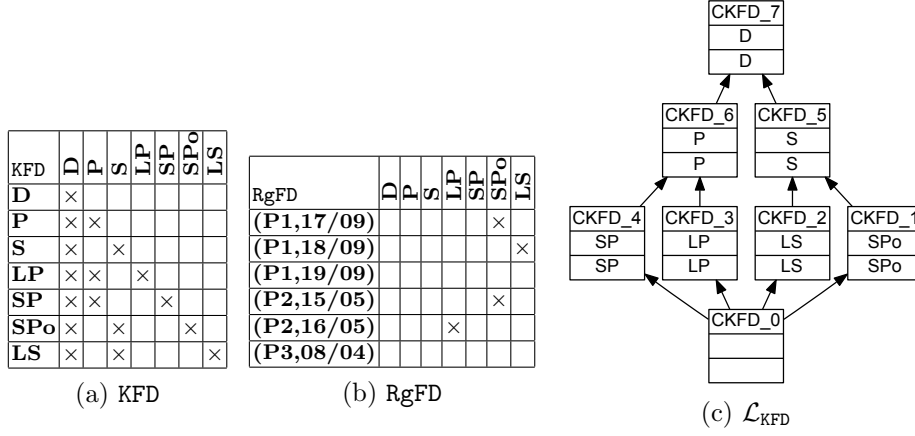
| KFD | D | P | S | LP | SP | SPo | LS |
|---|---|---|---|---|---|---|---|
| **D** | × | | | | | | |
| **P** | × | × | | | | | |
| **S** | × | | × | | | | |
| **LP** | × | × | | × | | | |
| **SP** | × | × | | | × | | |
| **SPo** | × | | × | | | × | |
| **LS** | × | | × | | | | × |

(a) KFD

| RgFD | D | P | S | LP | SP | SPo | LS |
|---|---|---|---|---|---|---|---|
| **(P1,17/09)** | | | | | | × | |
| **(P1,18/09)** | | | | | | | × |
| **(P1,19/09)** | | | | | | | |
| **(P2,15/05)** | | | | | | × | |
| **(P2,16/05)** | | | | × | | | |
| **(P3,08/04)** | | | | | | | |

(b) RgFD

CKFD_7
D
D

CKFD_6
P
P

CKFD_5
S
S

CKFD_4
SP
SP

CKFD_3
LP
LP

CKFD_2
LS
LS

CKFD_1
SPo
SPo

CKFD_0

(c) $\mathcal{L}_{\texttt{KFD}}$